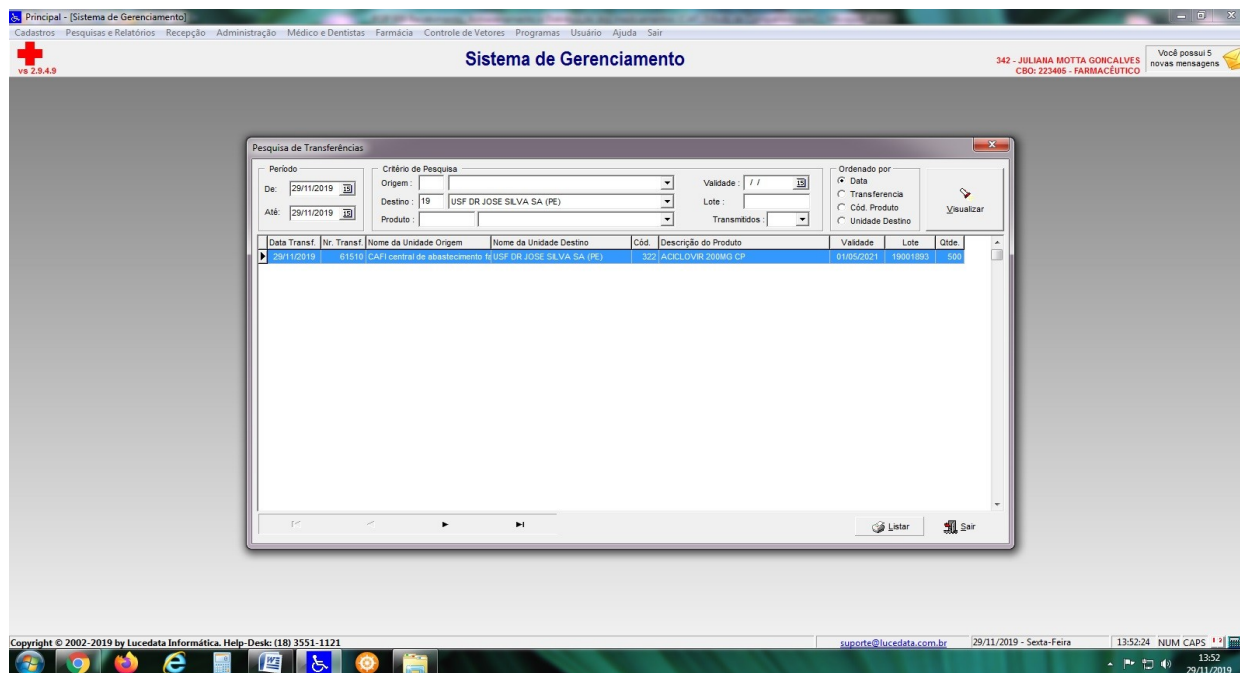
Principal - [Sistema de Gerenciamento]

Cadastros Pesquisas e Relatórios Recepção Administração Médico e Dentistas Farmácia Controle de Vetores Programas Usuário Ajuda Sair

vs 2.9.4.9

Sistema de Gerenciamento

342 - JULIANA MOTTA GONCALVES
CBO: 223405 - FARMACÊUTICO

Você possui 5 novas mensagens

Pesquisa de Transferências

Período
De: 29/11/2019
Até: 29/11/2019

Critério de Pesquisa
Origem:
Destino: 19 USF DR JOSE SILVA SA (PE)
Produto:
Validade: / /
Lote:
Transmitidos:

Ordenado por
Data
Transferencia
Cód. Produto
Unidade Destino

Visualizar

| Data Transf. | Nr. Transf. | Nome da Unidade Origem | Nome da Unidade Destino | Cód. | Descrição do Produto | Validade | Lote | Qtde. |
|---|---|---|---|---|---|---|---|---|
| 29/11/2019 | 61510 | CAFI central de abastecimento fa | USF DR JOSE SILVA SA (PE) | 322 | ACICLOVIR 200MG CP | 01/05/2021 | 19001893 | 500 |

Listar
Sair

Copyright © 2002-2019 by Lucedata Informática. Help-Desk: (18) 3551-1121
suporte@lucedata.com.br
29/11/2019 - Sexta-Feira
13:52:24 NUM CAPS

13:52
29/11/2019